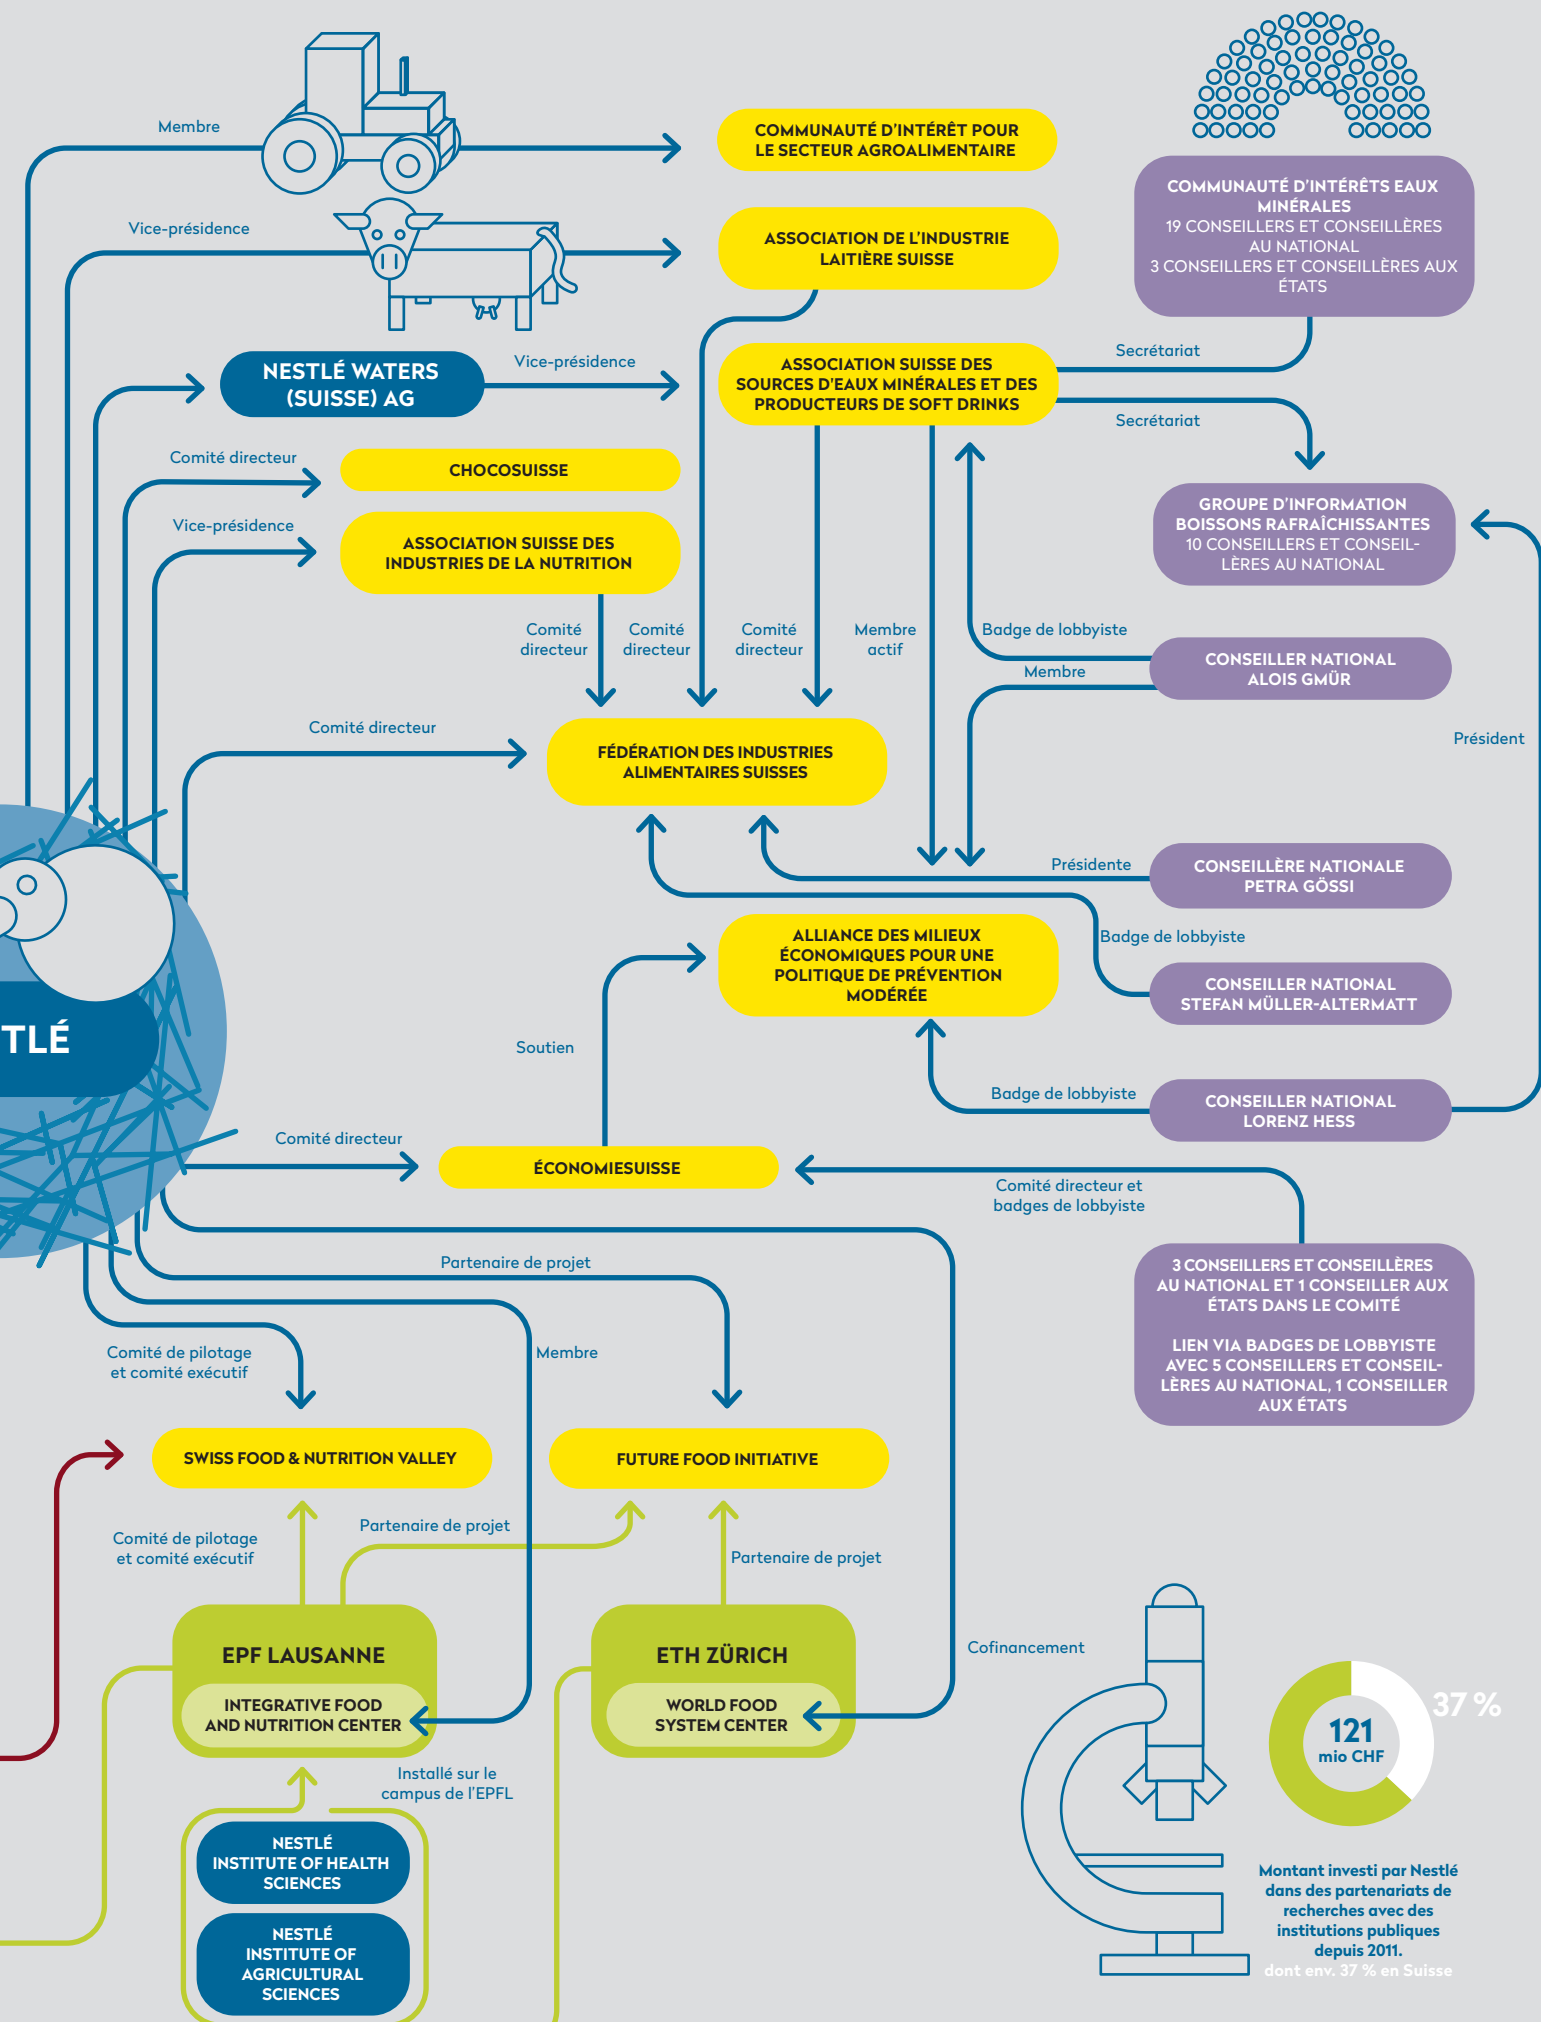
Membre

COMMUNAUTÉ D'INTÉRÊT POUR LE SECTEUR AGROALIMENTAIRE

Vice-présidence

ASSOCIATION DE L'INDUSTRIE LAITIÈRE SUISSE

COMMUNAUTÉ D'INTÉRÊTS EAUX MINÉRALES
19 CONSEILLERS ET CONSEILLÈRES AU NATIONAL
3 CONSEILLERS ET CONSEILLÈRES AUX ÉTATS

NESTLÉ WATERS (SUISSE) AG

Vice-présidence

ASSOCIATION SUISSE DES SOURCES D'EAUX MINÉRALES ET DES PRODUCTEURS DE SOFT DRINKS

Secrétariat

Secrétariat

Comité directeur

CHOCOSUISSE

Vice-présidence

ASSOCIATION SUISSE DES INDUSTRIES DE LA NUTRITION

GROUPE D'INFORMATION BOISSONS RAFRAÎCHISSANTES
10 CONSEILLERS ET CONSEILLÈRES AU NATIONAL

Comité directeur

Comité directeur

Comité directeur

Membre actif

Badge de lobbyiste

Membre

CONSEILLER NATIONAL ALOIS GMÜR

Président

Comité directeur

FÉDÉRATION DES INDUSTRIES ALIMENTAIRES SUISSES

Présidente

CONSEILLÈRE NATIONALE PETRA GÖSSI

TLÉ

ALLIANCE DES MILIEUX ÉCONOMIQUES POUR UNE POLITIQUE DE PRÉVENTION MODÉRÉE

Badge de lobbyiste

CONSEILLER NATIONAL STEFAN MÜLLER-ALTERMATT

Soutien

Badge de lobbyiste

CONSEILLER NATIONAL LORENZ HESS

Comité directeur

ÉCONOMIESUISSE

Comité directeur et badges de lobbyiste

3 CONSEILLERS ET CONSEILLÈRES AU NATIONAL ET 1 CONSEILLER AUX ÉTATS DANS LE COMITÉ

LIEN VIA BADGES DE LOBBYISTE AVEC 5 CONSEILLERS ET CONSEILLÈRES AU NATIONAL, 1 CONSEILLER AUX ÉTATS

Partenaire de projet

Comité de pilotage et comité exécutif

Membre

SWISS FOOD & NUTRITION VALLEY

FUTURE FOOD INITIATIVE

Comité de pilotage et comité exécutif

Partenaire de projet

Partenaire de projet

Cofinancement

EPF LAUSANNE

INTEGRATIVE FOOD AND NUTRITION CENTER

ETH ZÜRICH

WORLD FOOD SYSTEM CENTER

Installé sur le campus de l'EPFL

NESTLÉ INSTITUTE OF HEALTH SCIENCES

NESTLÉ INSTITUTE OF AGRICULTURAL SCIENCES

121 mio CHF

37 %

Montant investi par Nestlé dans des partenariats de recherches avec des institutions publiques depuis 2011.
dont env. 37 % en Suisse